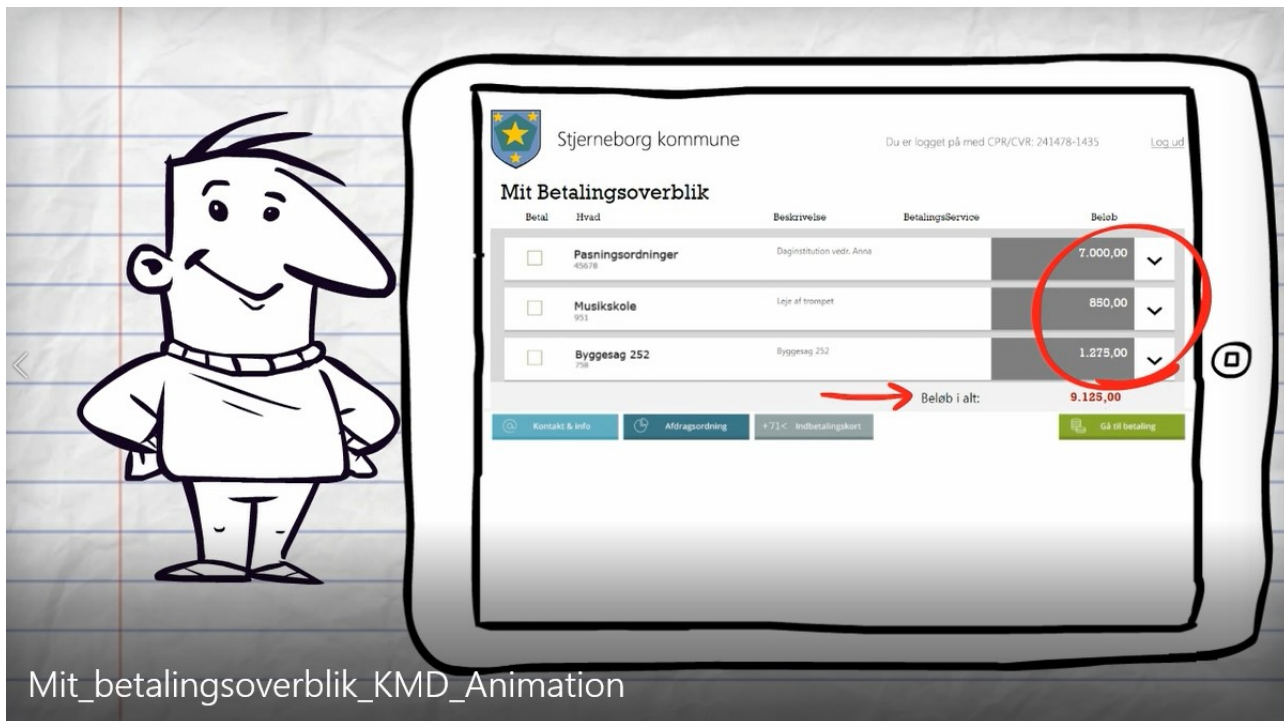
Stjerneborg kommune

Du er logget på med CPR/CVR: 241478-1435

Log ud

Mit Betalingsoverblik

| Betal | Hvad | Beskrivelse | BetalingsService | Beløb |
|---|---|---|---|---|
| | Pasningsordninger 45678 | Daginstitution vedr. Anna | | 7.000,00 |
| | Musikskole 951 | Leje af trompet | | 850,00 |
| | Byggesag 252 758 | Byggesag 252 | | 1.275,00 |

Beløb i alt: 9.125,00

Kontakt & info

Afdragsordning

+71< Indbetalingskort

Gå til betaling

Mit_betalingsoverblik_KMD_Animation